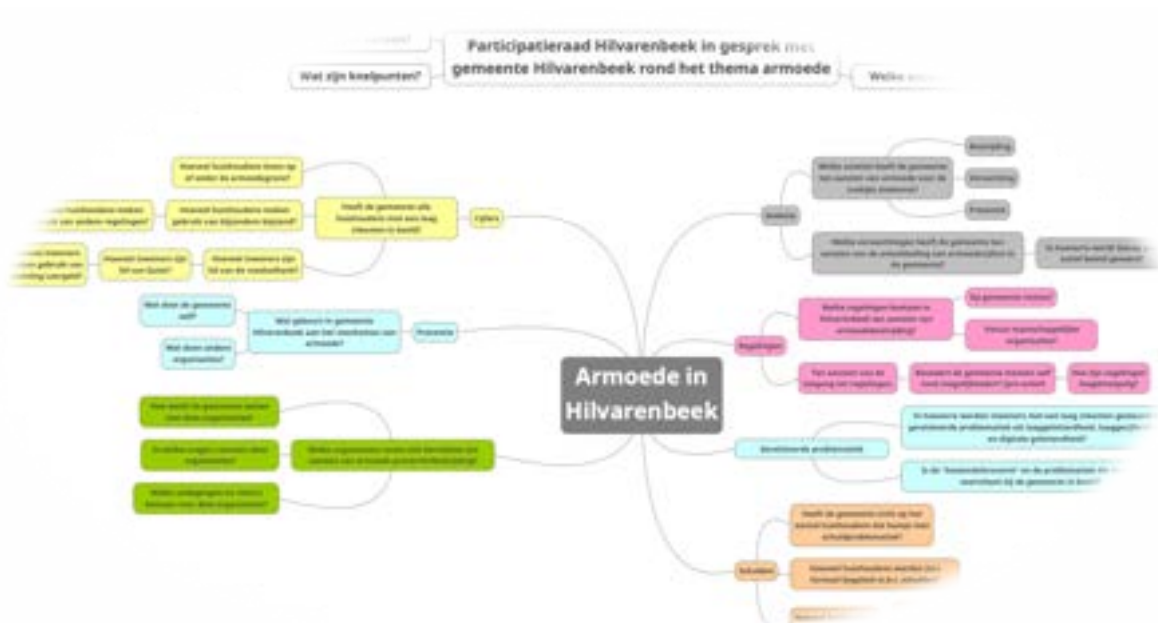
Participatieraad Hilvarenbeek in gesprek met gemeente Hilvarenbeek rond het thema armoede

Wat zijn knelpunten?

Welke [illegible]

Armoede in Hilvarenbeek

Cijfers

Heeft de gemeente alle huishoudens met een laag inkomen in beeld?

Hoeveel huishoudens leven op of onder de armoedegrens?

Hoeveel huishoudens maken gebruik van bijzondere bijstand?

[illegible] huishoudens maken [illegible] van andere regelingen?

Hoeveel inwoners zijn lid van de voedselbank?

Hoeveel inwoners zijn lid van Quiet?

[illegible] inwoners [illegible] gebruik van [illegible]

Preventie

Wat gebeurt in gemeente Hilvarenbeek aan het voorkomen van armoede?

Wat doet de gemeente zelf?

Wat doen andere organisaties?

Welke organisaties zoals club betrokken zijn aanpak van armoede/armoedebestrijding?

Hoe werkt de gemeente samen met deze organisaties?

In welke vragen nemen deze organisaties?

Welke ontwikkelingen en kansen bestaan met deze organisaties?

Beleid

Welke accenten heeft de gemeente ten aanzien van armoede voor de komende jaren?

Bestrijding

Versterking

Preventie

Welke veranderingen heeft de gemeente ten aanzien van de ontwikkeling van armoedebeleid in de gemeente?

In hoeverre wordt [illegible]

Regelingen

Welke regelingen bestaan in Hilvarenbeek ten aanzien van armoedebestrijding?

Op gemeente niveau

Vanuit maatschappelijke organisaties

Ten aanzien van de toegang tot regelingen

Bevordert de gemeente mensen zelf hun mogelijkheden? (pro-actief)

Hoe zijn regelingen toegankelijk?

Beeldvormende probleemstelling

In hoeverre worden inwoners met een laag inkomen gesteund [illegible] gerelateerde problematiek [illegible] en digitale geletterdheid?

Is de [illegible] van de problematiek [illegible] bij de gemeente in beeld?

Schulden

Heeft de gemeente zicht op het aantal huishoudens dat kampt met schuldproblematiek?

Hoeveel huishoudens worden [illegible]